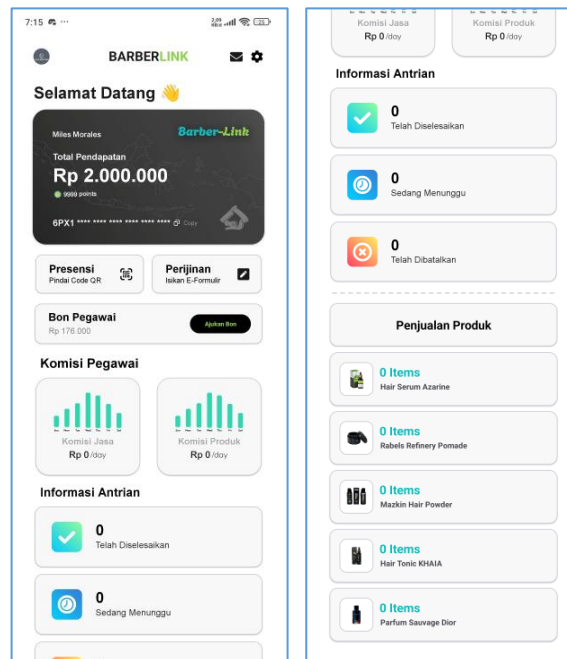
7:15

BARBERLINK

Selamat Datang 👋

Miles Morales
Barber-Link
Total Pendapatan
Rp 2.000.000
9999 points
6PX1 **** **** **** **** **** **** Copy

Presensi
Pindai Code QR

Perijinan
Isikan E-Formulir

Bon Pegawai
Rp 176.000
Ajukan Bon

Komisi Pegawai

Komisi Jasa
Rp 0 /day

Komisi Produk
Rp 0 /day

Informasi Antrian

0
Telah Diselesaikan

0
Sedang Menunggu

Komisi Jasa
Rp 0 /day

Komisi Produk
Rp 0 /day

Informasi Antrian

0
Telah Diselesaikan

0
Sedang Menunggu

0
Telah Dibatalkan

Penjualan Produk

0 Items
Hair Serum Azarine

0 Items
Rabels Refinery Pomade

0 Items
Mazkin Hair Powder

0 Items
Hair Tonic KHAIA

0 Items
Parfum Sauvage Dior